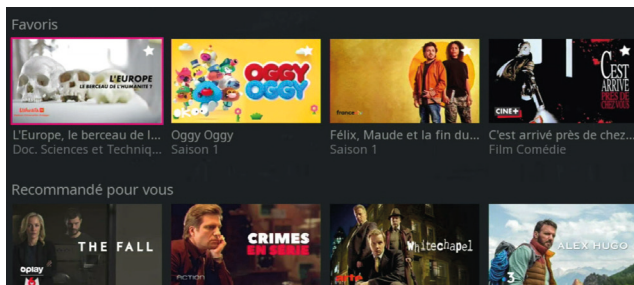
Favoris

L'EUROPE LE BERCEAU DE L'HUMANITÉ ?

L'Europe, le berceau de l...
Doc. Sciences et Techniq...

OGGY OGGY

Oggy Oggy
Saison 1

france

Félix, Maude et la fin du...
Saison 1

CINE+

C'EST ARRIVÉ PRÈS DE CHEZ VOUS

C'est arrivé près de chez...
Film Comédie

Recommandé pour vous

THE FALL

6play

CRIMES EN SÉRIE

ACTION

Whitechapel

ALEX HUGO

3